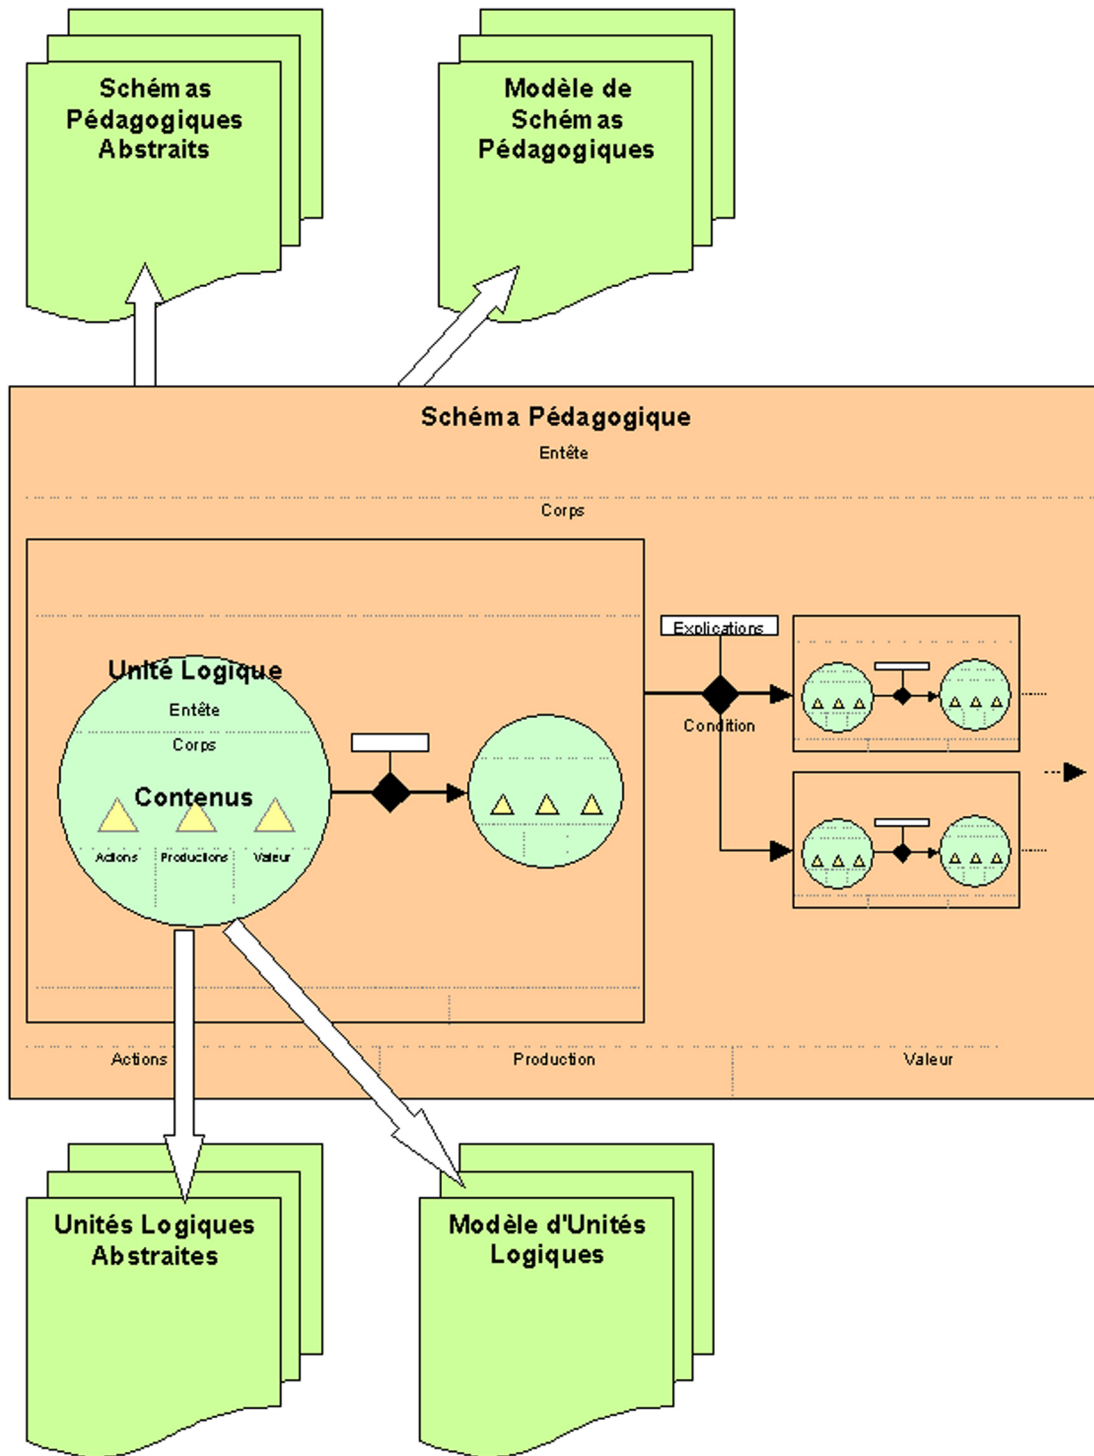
Schémas Pédagogiques Abstraits

Modèle de Schémas Pédagogiques

Schéma Pédagogique

Entête

Corps

Unité Logique

Entête

Corps

Contenus

Actions

Productions

Valeur

Explications

Condition

Actions

Production

Valeur

Unités Logiques Abstraites

Modèle d'Unités Logiques